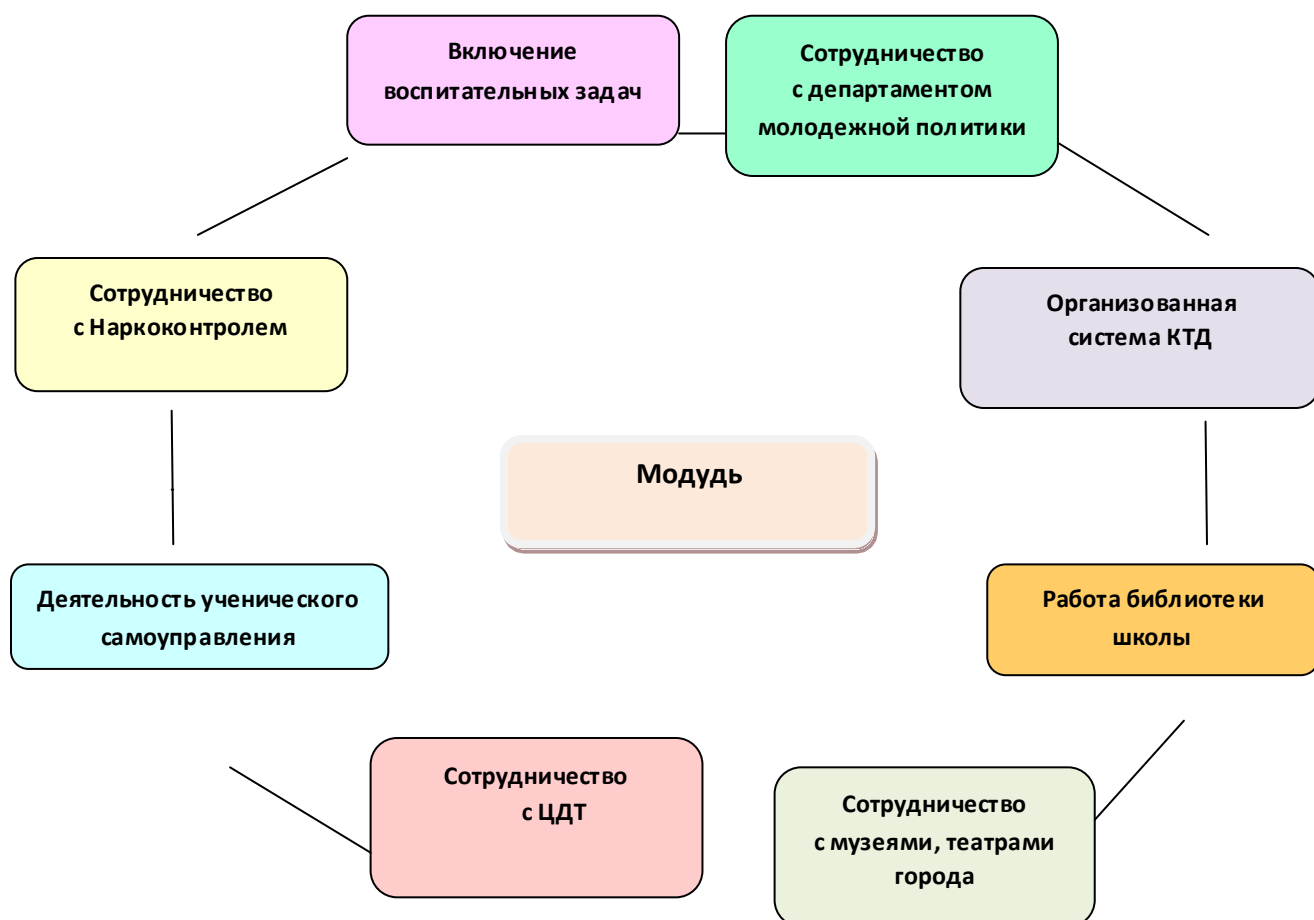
Включение воспитательных задач

Сотрудничество с департаментом молодежной политики

Сотрудничество с Наркоконтролем

Организованная система КТД

Модудь

Деятельность ученического самоуправления

Работа библиотеки школы

Сотрудничество с ЦДТ

Сотрудничество с музеями, театрами города